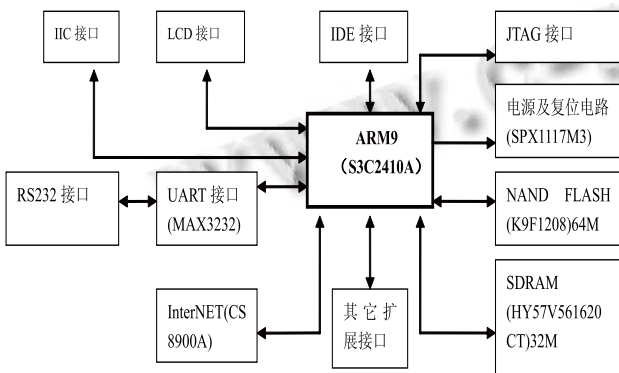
IIC 接口

LCD 接口

IDE 接口

JTAG 接口

电源及复位电路 (SPX1117M3)

ARM9 (S3C2410A)

RS232 接口

UART 接口 (MAX3232)

NAND FLASH (K9F1208)64M

SDRAM (HY57V561620 CT)32M

InterNET(CS 8900A)

其它扩展接口